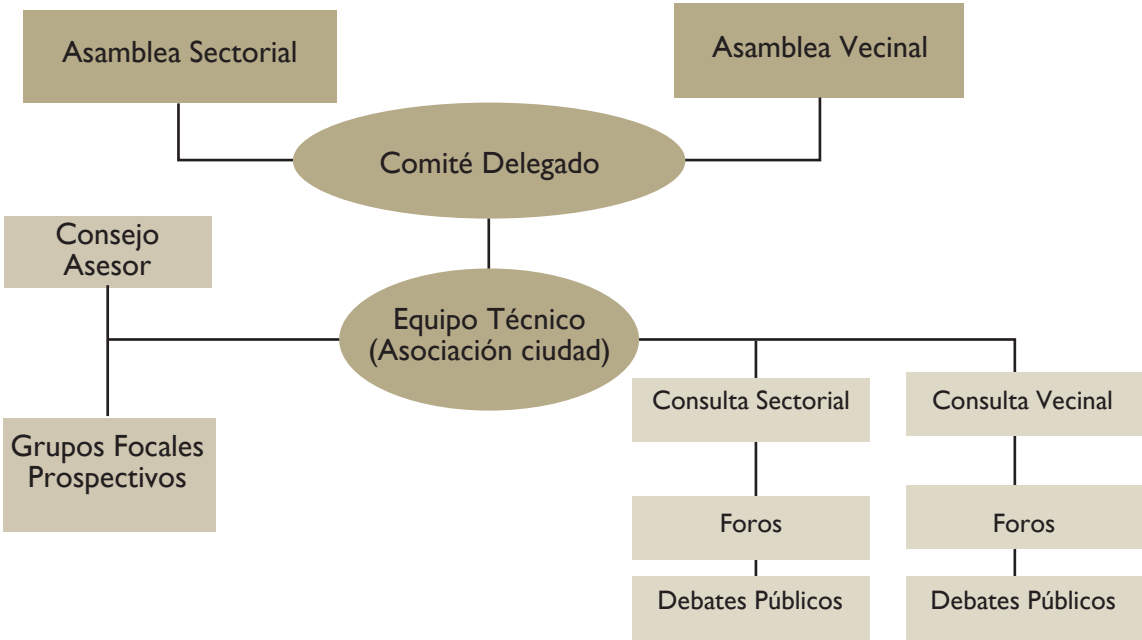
Asamblea Sectorial

Asamblea Vecinal

Comité Delegado

Consejo Asesor

Equipo Técnico (Asociación ciudad)

Grupos Focales Prospectivos

Consulta Sectorial

Consulta Vecinal

Foros

Foros

Debates Públicos

Debates Públicos